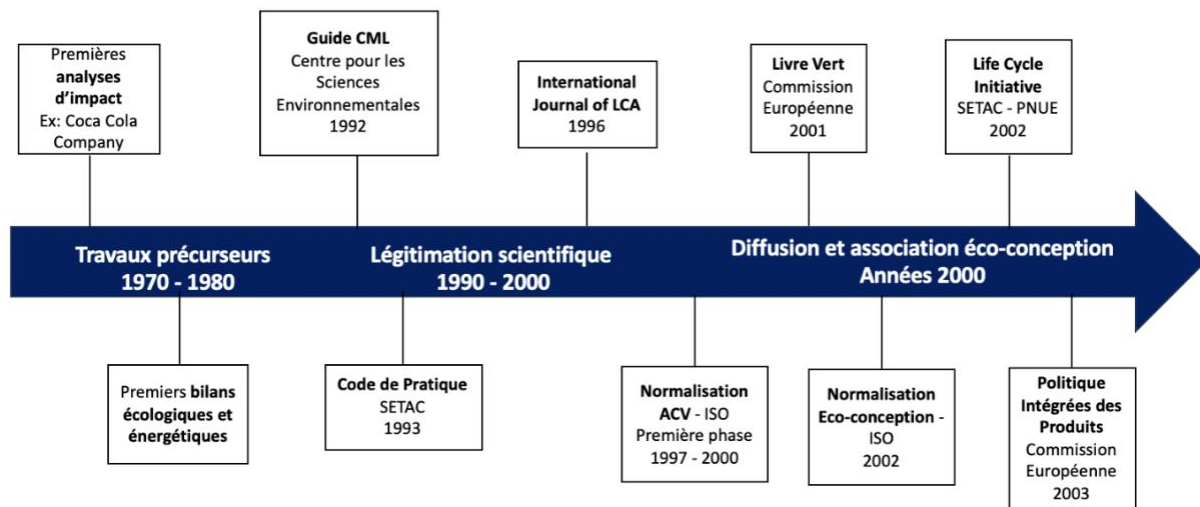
Premières analyses d'impact
Ex: Coca Cola Company

Guide CML
Centre pour les Sciences Environnementales
1992

International Journal of LCA
1996

Livre Vert
Commission Européenne
2001

Life Cycle Initiative
SETAC - PNUE
2002

Travaux précurseurs
1970 - 1980

Légitimation scientifique
1990 - 2000

Diffusion et association éco-conception
Années 2000

Premiers bilans écologiques et énergétiques

Code de Pratique
SETAC
1993

Normalisation ACV - ISO
Première phase
1997 - 2000

Normalisation Eco-conception - ISO
2002

Politique Intégrées des Produits
Commission Européenne
2003